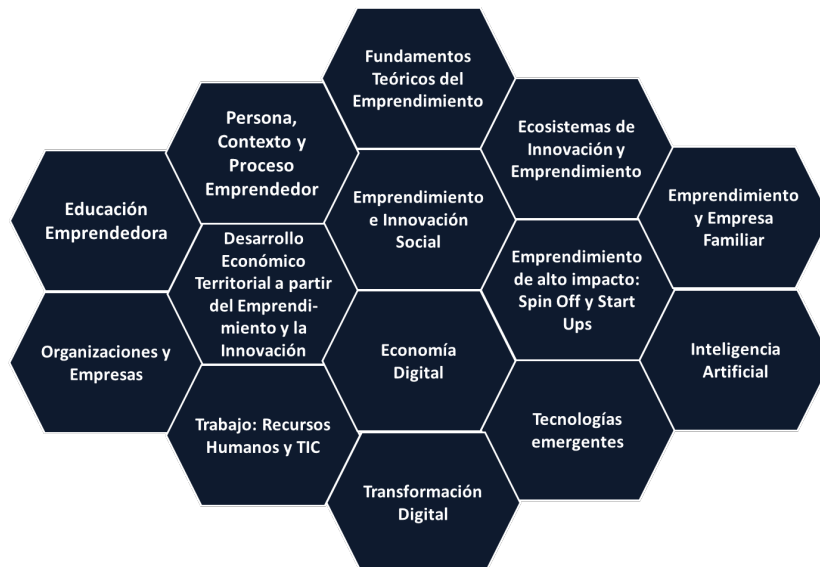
Fundamentos Teóricos del Emprendimiento

Persona, Contexto y Proceso Emprendedor

Ecosistemas de Innovación y Emprendimiento

Educación Emprendedora

Emprendimiento e Innovación Social

Emprendimiento y Empresa Familiar

Desarrollo Económico Territorial a partir del Emprendimiento y la Innovación

Emprendimiento de alto impacto: Spin Off y Start Ups

Organizaciones y Empresas

Economía Digital

Inteligencia Artificial

Trabajo: Recursos Humanos y TIC

Tecnologías emergentes

Transformación Digital